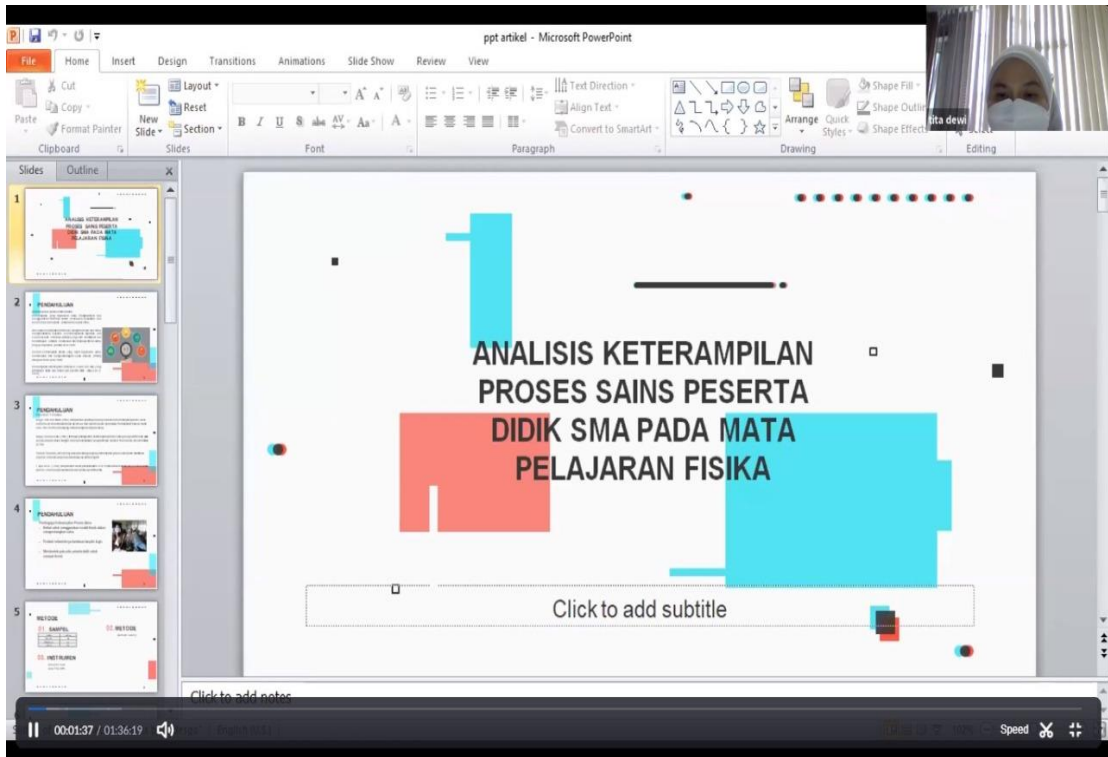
ppt artikel - Microsoft PowerPoint

File Home Insert Design Transitions Animations Slide Show Review View

Cut
Copy
Paste
Format Painter
Clipboard

New Slide
Layout
Reset
Section
Slides

Font

Text Direction
Align Text
Convert to SmartArt
Paragraph

Arrange
Quick Styles
Shape Fill
Shape Outline
Shape Effects
Drawing

Editing

tita dewi

Slides Outline

1
ANALISIS KETERAMPILAN PROSES SAINS PESERTA DIDIK SMA PADA MATA PELAJARAN FISIKA

2
PENDAHULUAN

3
PENDAHULUAN

4
PENDAHULUAN

5
METODE
01. SAMPEL
02. METODE
03. INSTRUMEN

ANALISIS KETERAMPILAN PROSES SAINS PESERTA DIDIK SMA PADA MATA PELAJARAN FISIKA

Click to add subtitle

Click to add notes

00:01:37 / 01:36:19

Speed